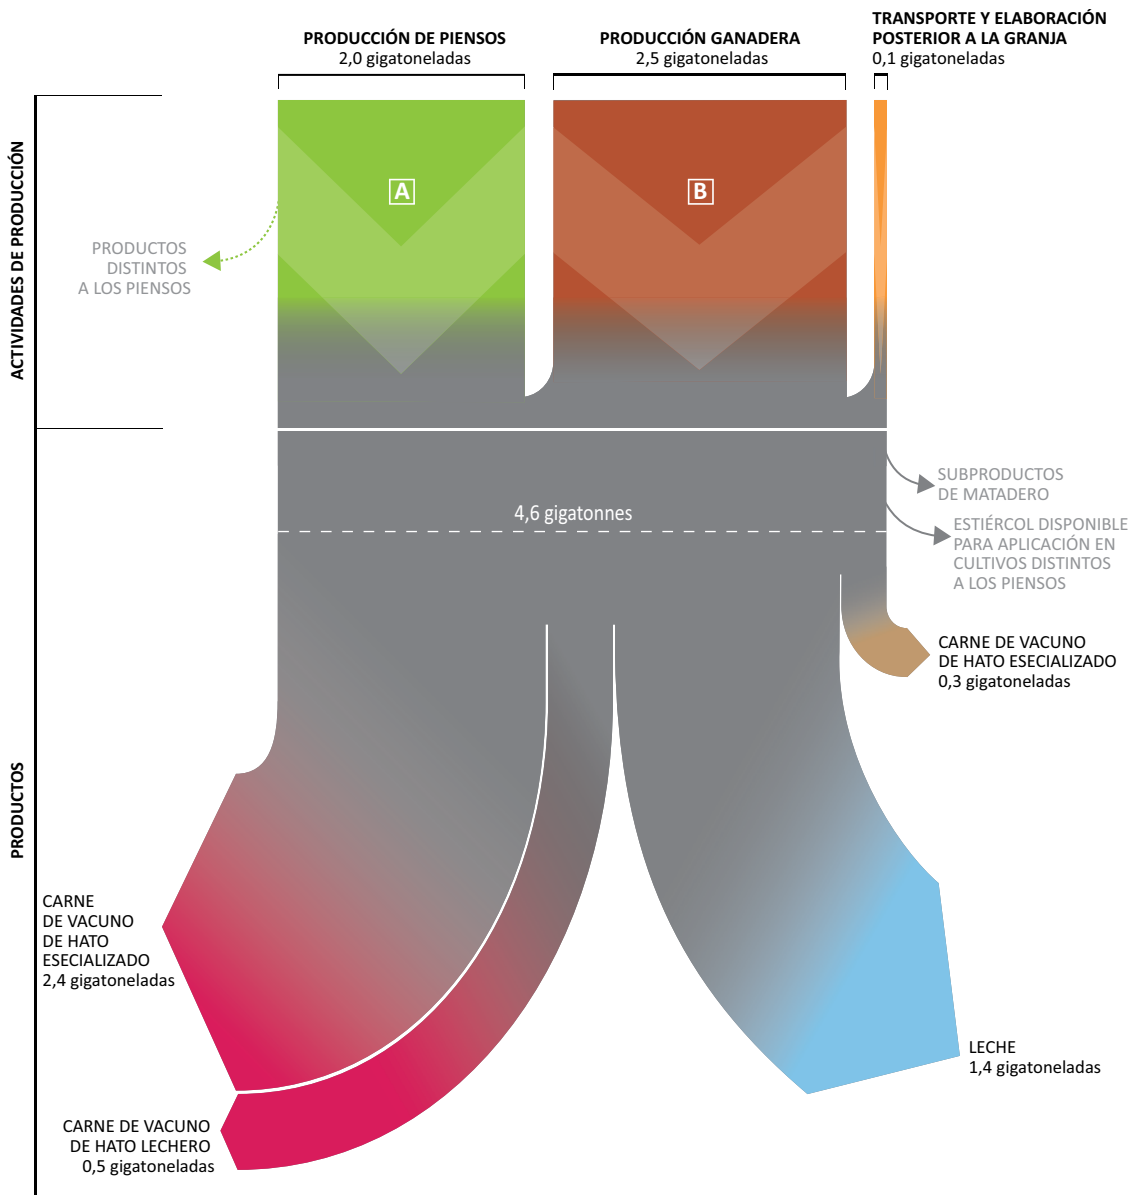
PRODUCCIÓN DE PIENSOS
2,0 gigatoneladas

PRODUCCIÓN GANADERA
2,5 gigatoneladas

TRANSPORTE Y ELABORACIÓN POSTERIOR A LA GRANJA
0,1 gigatoneladas

ACTIVIDADES DE PRODUCCIÓN

A

B

PRODUCTOS DISTINTOS A LOS PIENSOS

4,6 gigatonnes

SUBPRODUCTOS DE MATADERO

ESTIÉRCOL DISPONIBLE PARA APLICACIÓN EN CULTIVOS DISTINTOS A LOS PIENSOS

CARNE DE VACUNO DE HATO ESECIALIZADO
0,3 gigatoneladas

PRODUCTOS

CARNE DE VACUNO DE HATO ESECIALIZADO
2,4 gigatoneladas

LECHE
1,4 gigatoneladas

CARNE DE VACUNO DE HATO LECHERO
0,5 gigatoneladas